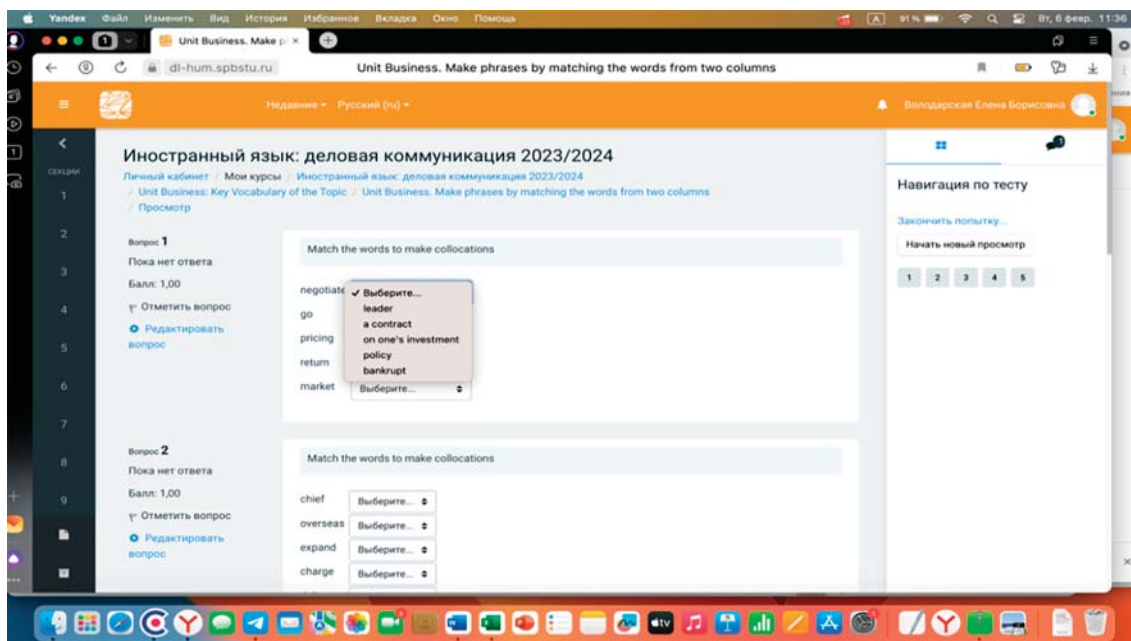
Yandex Файл Изменить Вид История Избранное Вкладка Окно Помощь

91 % Вт, 6 февр. 11:36

Unit Business. Make p ×

dl-hum.spbstu.ru

Unit Business. Make phrases by matching the words from two columns

Недавнее ▾ Русский (ru) ▾

Володарская Елена Борисовна

Секции

1

2

3

4

5

6

7

8

9

Иностранный язык: деловая коммуникация 2023/2024

Личный кабинет / Мои курсы / Иностранный язык: деловая коммуникация 2023/2024 / Unit Business: Key Vocabulary of the Topic / Unit Business. Make phrases by matching the words from two columns / Просмотр

Вопрос 1

Пока нет ответа

Балл: 1,00

Отметить вопрос

Редактировать вопрос

Match the words to make collocations

negotiate ✓ Выберите...

go leader

a contract

pricing on one's investment

return policy

bankrupt

market Выберите...

Вопрос 2

Пока нет ответа

Балл: 1,00

Отметить вопрос

Редактировать вопрос

Match the words to make collocations

chief Выберите...

overseas Выберите...

expand Выберите...

charge Выберите...

Навигация по тесту

Закончить попытку...

Начать новый просмотр

1 2 3 4 5